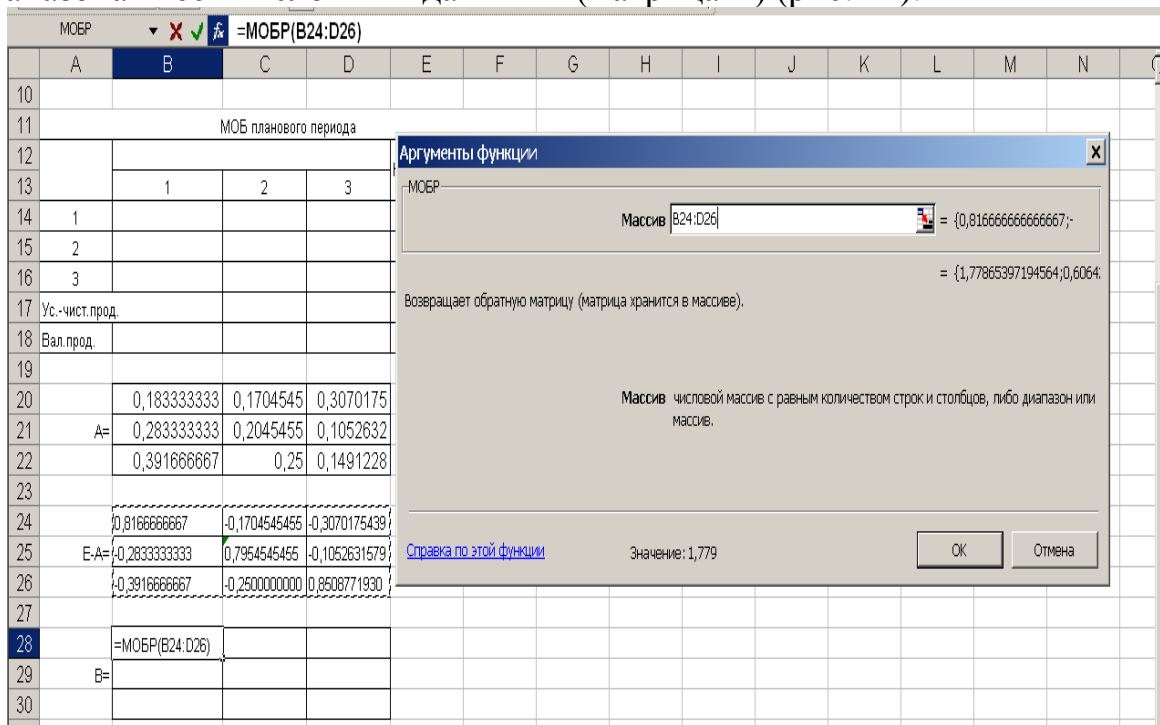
МОБР =МОБР(B24:D26)

| | A | B | C | D |
|---|---|---|---|---|
| 10 | | | | |
| 11 | | МОБ планового периода | | |
| 12 | | | | |
| 13 | | 1 | 2 | 3 |
| 14 | 1 | | | |
| 15 | 2 | | | |
| 16 | 3 | | | |
| 17 | Ус.-чист.прод. | | | |
| 18 | Вал.прод. | | | |
| 19 | | | | |
| 20 | | 0,183333333 | 0,1704545 | 0,3070175 |
| 21 | A= | 0,283333333 | 0,2045455 | 0,1052632 |
| 22 | | 0,391666667 | 0,25 | 0,1491228 |
| 23 | | | | |
| 24 | | 0,8166666667 | -0,1704545455 | -0,3070175439 |
| 25 | E-A= | -0,2833333333 | 0,7954545455 | -0,1052631579 |
| 26 | | -0,3916666667 | -0,2500000000 | 0,8508771930 |
| 27 | | | | |
| 28 | | =МОБР(B24:D26) | | |
| 29 | B= | | | |
| 30 | | | | |

Аргументы функции
МОБР
Массив B24:D26 = {0,816666666666667;-
= {1,77865397194564;0,6064
Возвращает обратную матрицу (матрица хранится в массиве).
Массив числовой массив с равным количеством строк и столбцов, либо диапазон или массив.
Справка по этой функции Значение: 1,779 OK Отмена